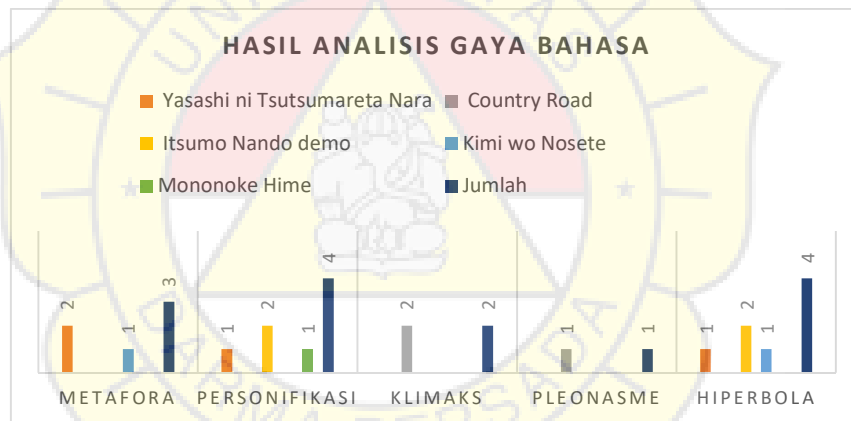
HASIL ANALISIS GAYA BAHASA

Yasashi ni Tsutsumareta Nara
Country Road
Itsumo Nando demo
Kimi wo Nosete
Mononoke Hime
Jumlah

2
1
3
1
2
1
4
2
2
1
1
1
2
1
4

METAFORA
PERSONIFIKASI
KLIMAKS
PLEONASME
HIPERBOLA